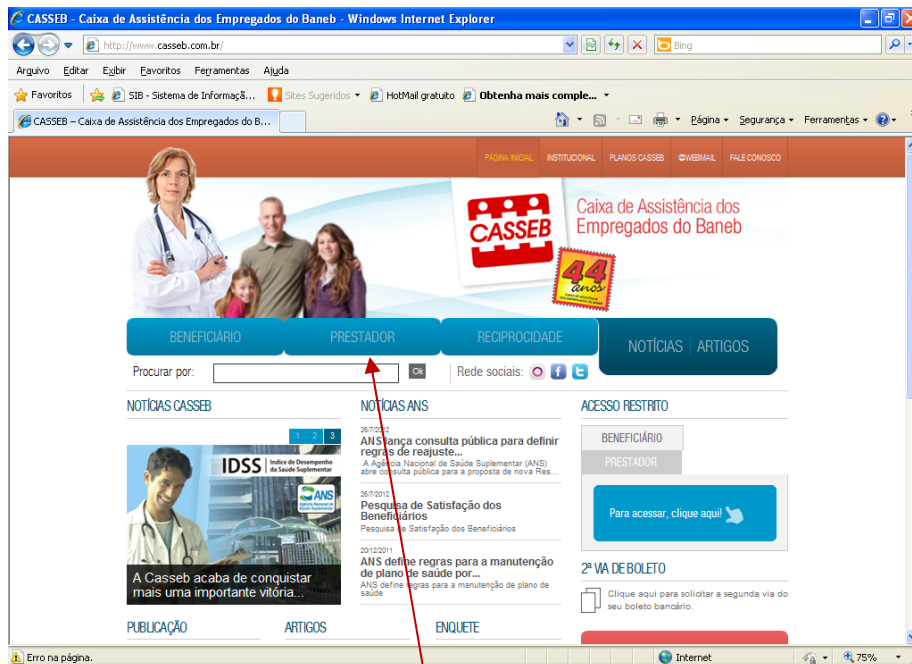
CASSEB - Caixa de Assistência dos Empregados do Baneb - Windows Internet Explorer

http://www.casseb.com.br/

Bing

Arquivo Editar Exibir Favoritos Ferramentas Ajuda

Favoritos | SIB - Sistema de Informaçã... | Sites Sugeridos | HotMail gratuito | Obtenha mais comple...

CASSEB – Caixa de Assistência dos Empregados do B...

Página | Segurança | Ferramentas

PÁGINA INICIAL | INSTITUCIONAL | PLANOS CASSEB | @WEBMAIL | FALE CONOSCO

CASSEB

Caixa de Assistência dos Empregados do Baneb

44 anos

BENEFICIÁRIO | PRESTADOR | RECIPROCIDADE | NOTÍCIAS | ARTIGOS

Procurar por: Ok

Rede sociais:

NOTÍCIAS CASSEB

1 2 3

IDSS Índice de Desempenho da Saúde Suplementar

ANS

A Casseb acaba de conquistar mais uma importante vitória...

NOTÍCIAS ANS

26/7/2012
ANS lança consulta pública para definir regras de reajuste...
A Agência Nacional de Saúde Suplementar (ANS) abre consulta pública para a proposta de nova Res...

26/7/2012
Pesquisa de Satisfação dos Beneficiários
Pesquisa de Satisfação dos Beneficiários

2012/2011
ANS define regras para a manutenção de plano de saúde por...
ANS define regras para a manutenção de plano de saúde

ACESSO RESTRITO

BENEFICIÁRIO

PRESTADOR

Para acessar, clique aqui!

2ª VIA DE BOLETO

Clique aqui para solicitar a segunda via do seu boleto bancário.

PUBLICAÇÃO

ARTIGOS

ENQUETE

Erro na página.

Internet

75%